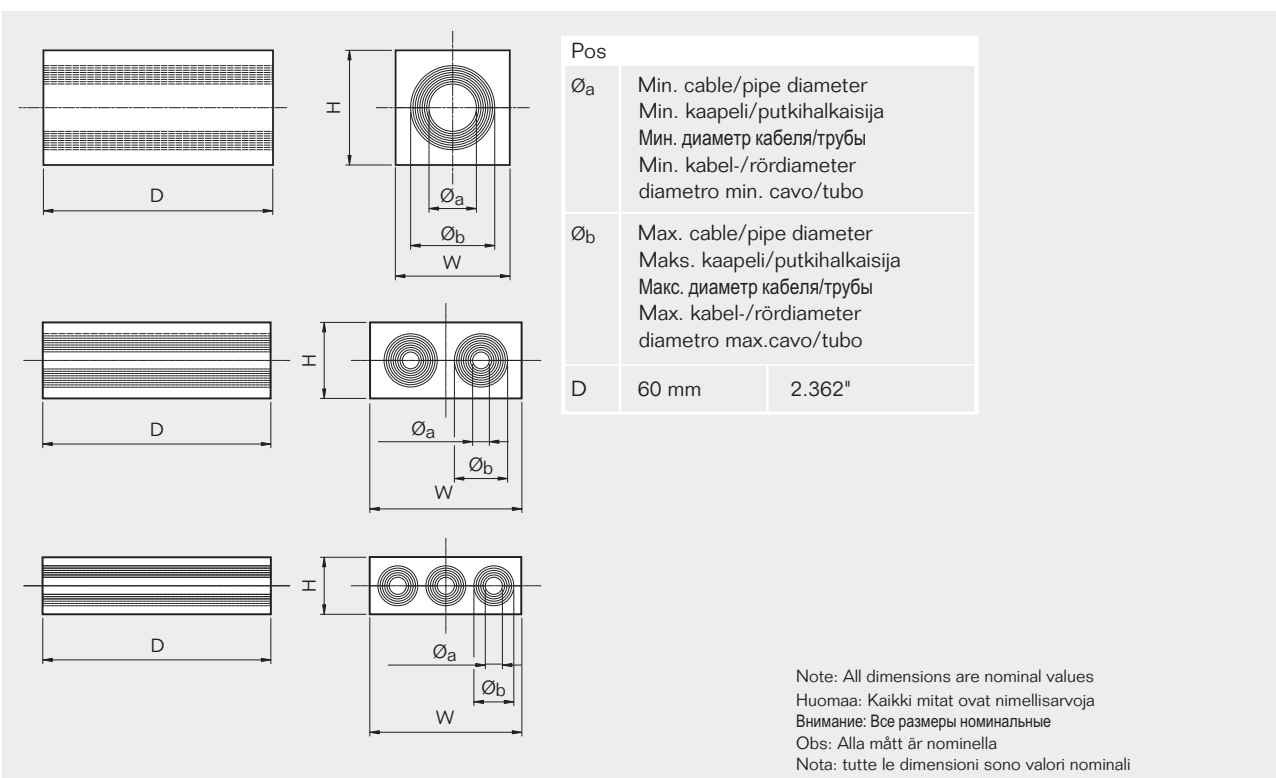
D

H

Øa

Øb

W

D

H

Øa

Øb

W

D

H

Øa

Øb

W

| Pos | | |
|---|---|---|
| Øa | Min. cable/pipe diameter Min. kaapeli/putkihalkaisija Мин. диаметр кабеля/трубы Min. kabel-/rördiameter diametro min. cavo/tubo | |
| Øb | Max. cable/pipe diameter Maks. kaapeli/putkihalkaisija Макс. диаметр кабеля/трубы Max. kabel-/rördiameter diametro max.cavo/tubo | |
| D | 60 mm | 2.362" |

Note: All dimensions are nominal values
Huomaa: Kaikki mitat ovat nimellisarvoja
Внимание: Все размеры номинальные
Obs: Alla mått är nominella
Nota: tutte le dimensioni sono valori nominali